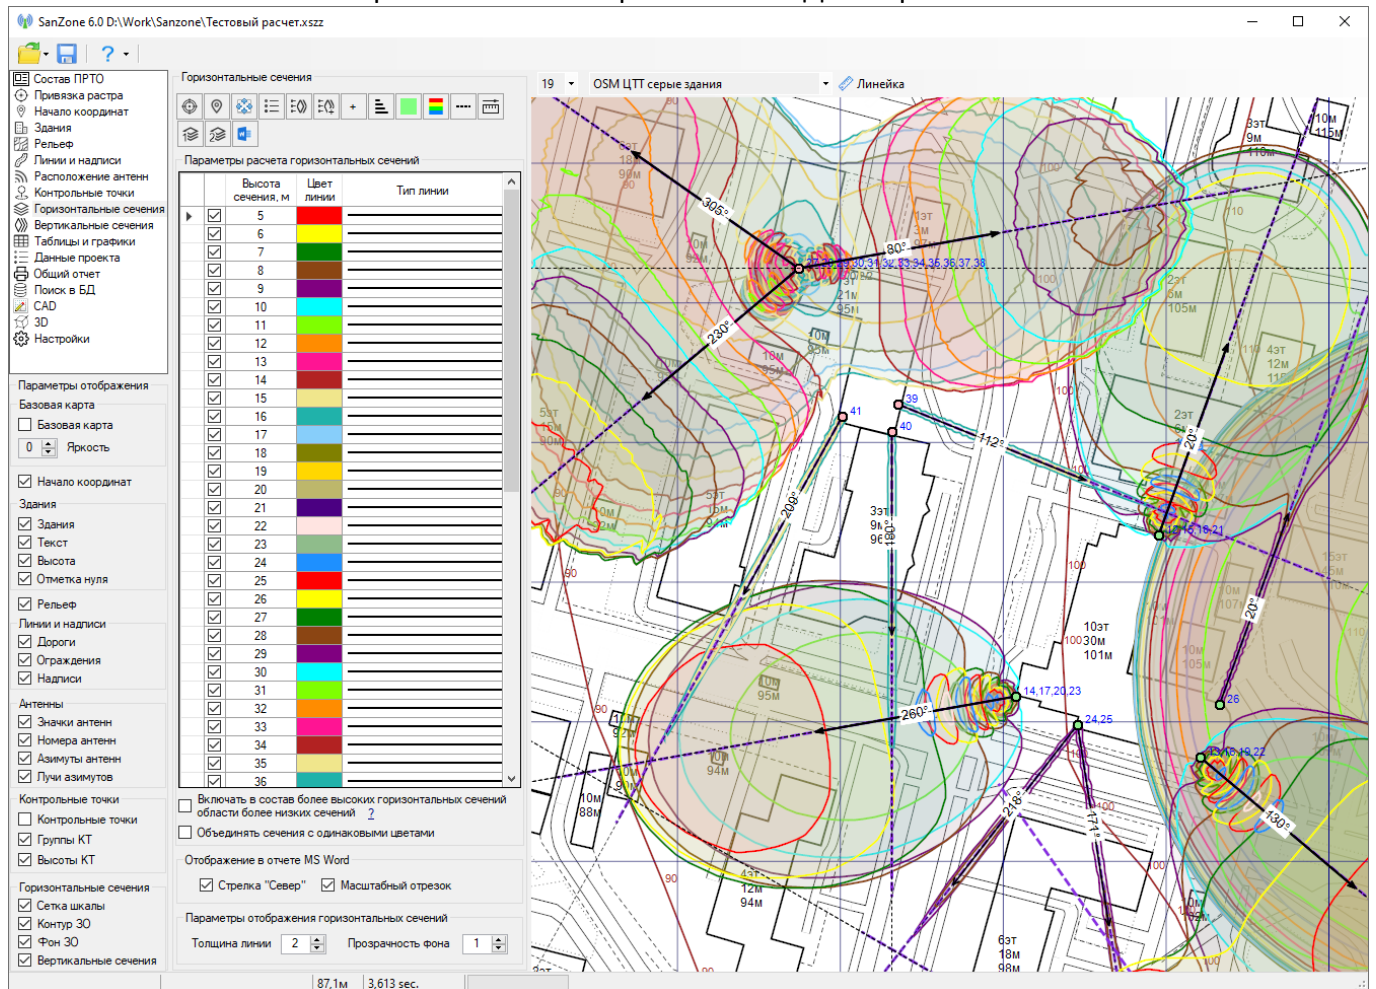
SanZone 6.0 D:\Work\Sanzone\Тестовый расчет.xszz

Состав ПРТО
Привязка растра
Начало координат
Здания
Рельеф
Линии и надписи
Расположение антенн
Контрольные точки
Горизонтальные сечения
Вертикальные сечения
Таблицы и графики
Данные проекта
Общий отчет
Поиск в БД
CAD
3D
Настройки

Параметры отображения
Базовая карта
Базовая карта
0 Яркость
Начало координат
Здания
Здания
Текст
Высота
Отметка нуля
Рельеф
Линии и надписи
Дороги
Ограждения
Надписи
Антенны
Значки антенн
Номера антенн
Азимуты антенн
Лучи азимутов
Контрольные точки
Контрольные точки
Группы КТ
Высоты КТ
Горизонтальные сечения
Сетка шкалы
Контур 3D
Фон 3D
Вертикальные сечения

Горизонтальные сечения

Параметры расчета горизонтальных сечений

| Высота сечения, м | Цвет линии | Тип линии |
|---|---|---|
| 5 | | |
| 6 | | |
| 7 | | |
| 8 | | |
| 9 | | |
| 10 | | |
| 11 | | |
| 12 | | |
| 13 | | |
| 14 | | |
| 15 | | |
| 16 | | |
| 17 | | |
| 18 | | |
| 19 | | |
| 20 | | |
| 21 | | |
| 22 | | |
| 23 | | |
| 24 | | |
| 25 | | |
| 26 | | |
| 27 | | |
| 28 | | |
| 29 | | |
| 30 | | |
| 31 | | |
| 32 | | |
| 33 | | |
| 34 | | |
| 35 | | |
| 36 | | |

Включать в состав более высоких горизонтальных сечений области более низких сечений ?
Объединять сечения с одинаковыми цветами

Отображение в отчете MS Word
Стрелка "Север" Масштабный отрезок

Параметры отображения горизонтальных сечений
Толщина линии 2 Прозрачность фона 1

19 OSM ЦТТ серые здания Линейка

305° 80° 230° 112° 209° 180° 20° 20° 260° 218° 174° 130°
27,28,29,30,31,32,33,34,35,36,37,38
41 39 40 14,17,20,23 24,25 26 15,16,18,19,22
3эт 9м 119м
10м 115м
2эт 6м 105м
4эт 12м
10эт 30м 101м
6эт 18м 98м
12м 94м
10м 88м
3эт 9м 96
95м 94м

87,1м 3,613 sec.